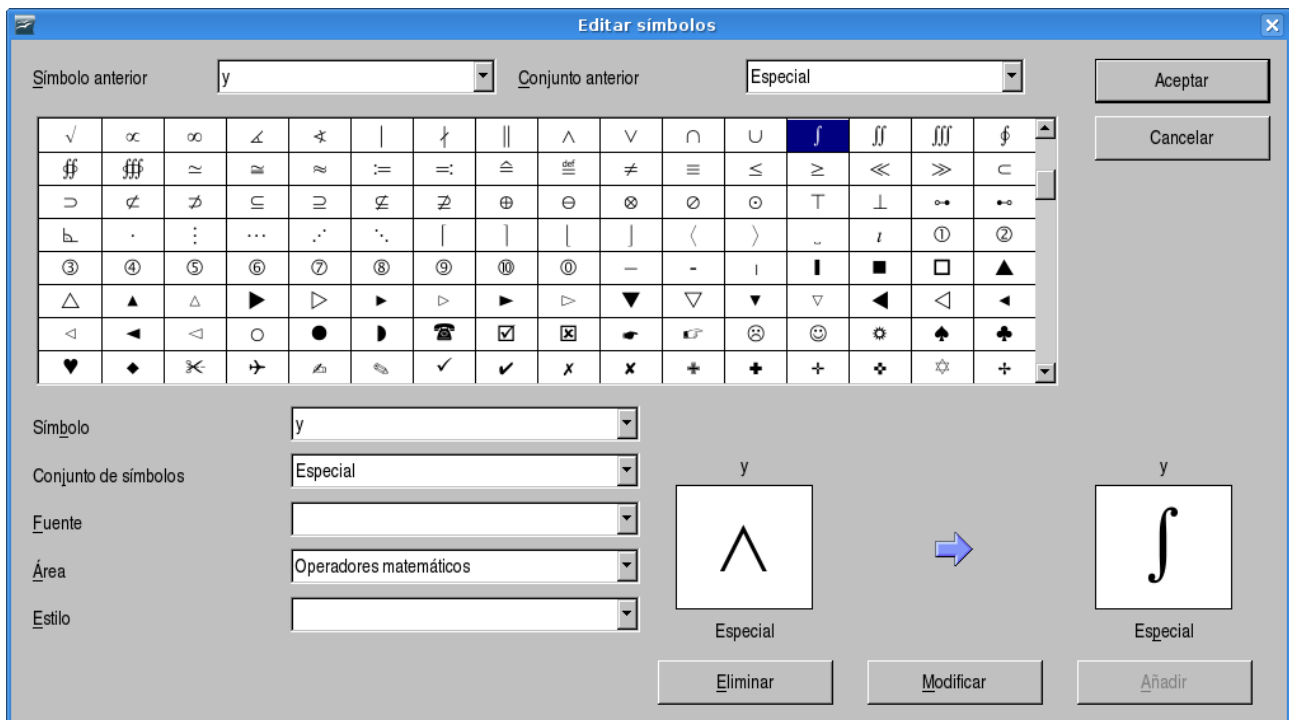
Editar símbolos

Símbolo anterior y

Conjunto anterior Especial

Aceptar

Cancelar

| $\sqrt{}$ | $\propto$ | $\infty$ | $\measuredangle$ | $\sphericalangle$ | $\mid$ | $\nmid$ | $\parallel$ | $\wedge$ | $\vee$ | $\cap$ | $\cup$ | $\int$ | $\iint$ | $\iiint$ | $\oint$ |
|---|---|---|---|---|---|---|---|---|---|---|---|---|---|---|---|
| $\oiint$ | $\oiiint$ | $\simeq$ | $\cong$ | $\approx$ | $:=$ | $=:$ | $\triangleq$ | $\stackrel{def}{=}$ | $\neq$ | $\equiv$ | $\leq$ | $\geq$ | $\ll$ | $\gg$ | $\subset$ |
| $\supset$ | $\not\subset$ | $\not\supset$ | $\subseteq$ | $\supseteq$ | $\nsubseteq$ | $\nsupseteq$ | $\oplus$ | $\ominus$ | $\otimes$ | $\oslash$ | $\odot$ | $\top$ | $\perp$ | ⊶ | ⊷ |
| ⊾ | $\cdot$ | $\vdots$ | $\cdots$ | $\iddots$ | $\ddots$ | $\lceil$ | $\rceil$ | $\lfloor$ | $\rfloor$ | $\langle$ | $\rangle$ | ‿ | $\imath$ | ① | ② |
| ③ | ④ | ⑤ | ⑥ | ⑦ | ⑧ | ⑨ | ⑩ | ⓪ | ─ | ╴ | ╷ | ▌ | ■ | □ | ▲ |
| △ | ▴ | ▵ | ▶ | ▷ | ▸ | ▹ | ► | ▻ | ▼ | ▽ | ▾ | ▿ | ◀ | ◁ | ◂ |
| ◃ | ◄ | ◅ | ○ | ● | ◗ | ☎ | ☑ | ☒ | ☛ | ☞ | ☹ | ☺ | ☼ | ♠ | ♣ |
| ♥ | ◆ | ✀ | ✈ | ✍ | ✎ | ✓ | ✔ | ✗ | ✘ | ✙ | ✚ | ✛ | ✜ | ✡ | ✢ |

Símbolo y

Conjunto de símbolos Especial

Fuente

Área Operadores matemáticos

Estilo

y

$\wedge$

Especial

y

$\int$

Especial

Eliminar

Modificar

Añadir